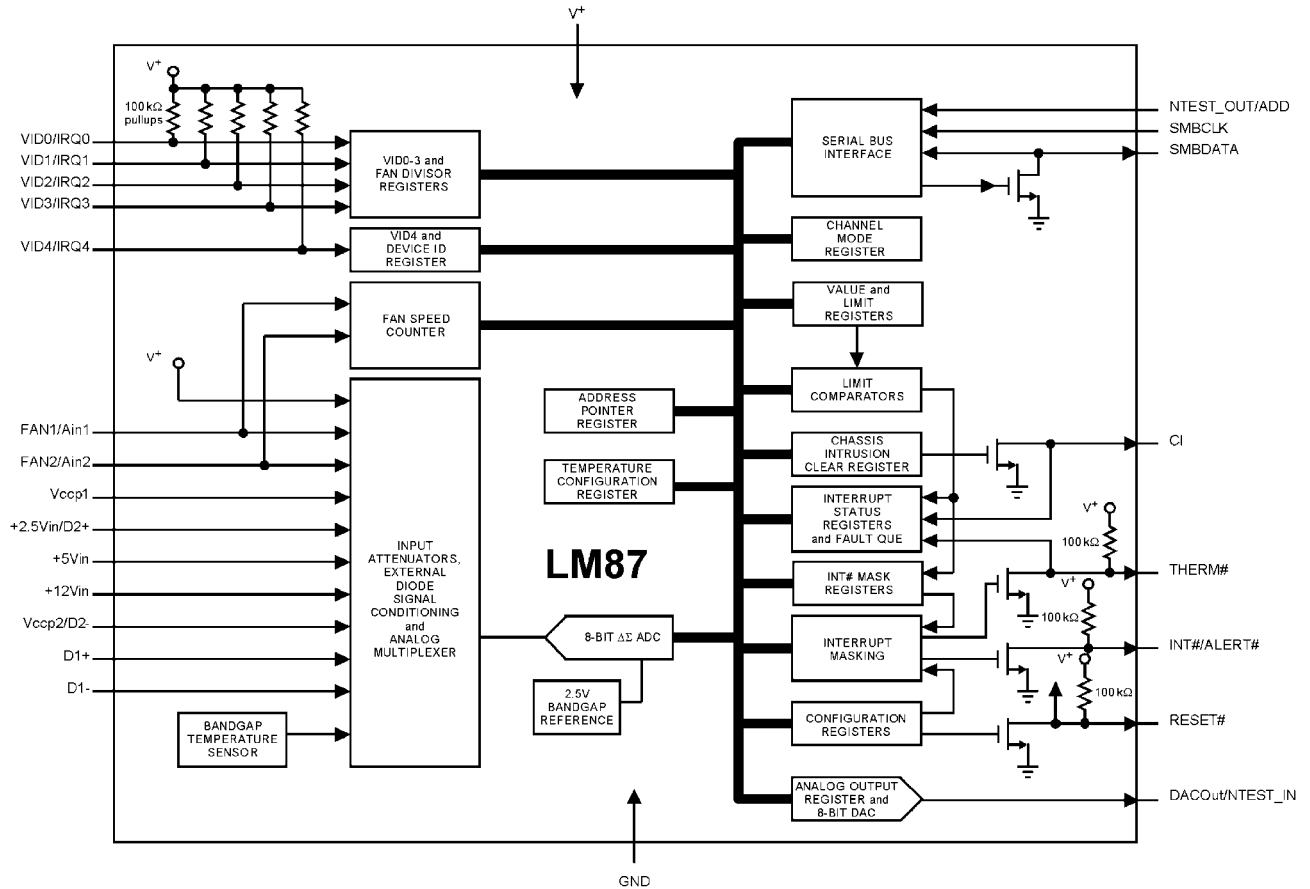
$V^+$

$V^+$
100 kΩ pullups

VID0/IRQ0
VID1/IRQ1
VID2/IRQ2
VID3/IRQ3
VID4/IRQ4

VID0-3 and FAN DIVISOR REGISTERS

VID4 and DEVICE ID REGISTER

FAN SPEED COUNTER

$V^+$

FAN1/Ain1
FAN2/Ain2
Vccp1
+2.5Vin/D2+
+5Vin
+12Vin
Vccp2/D2-
D1+
D1-

INPUT ATTENUATORS, EXTERNAL DIODE SIGNAL CONDITIONING and ANALOG MULTIPLEXER

BANDGAP TEMPERATURE SENSOR

ADDRESS POINTER REGISTER

TEMPERATURE CONFIGURATION REGISTER

LM87

8-BIT ΔΣ ADC

2.5V BANDGAP REFERENCE

SERIAL BUS INTERFACE

CHANNEL MODE REGISTER

VALUE and LIMIT REGISTERS

LIMIT COMPARATORS

CHASSIS INTRUSION CLEAR REGISTER

INTERRUPT STATUS REGISTERS and FAULT QUE

INT# MASK REGISTERS

INTERRUPT MASKING

CONFIGURATION REGISTERS

ANALOG OUTPUT REGISTER and 8-BIT DAC

NTEST_OUT/ADD
SMBCLK
SMBDATA

CI

$V^+$
100 kΩ
THERM#
$V^+$
100 kΩ
INT#/ALERT#
$V^+$
100 kΩ
RESET#

DACOut/NTEST_IN

GND